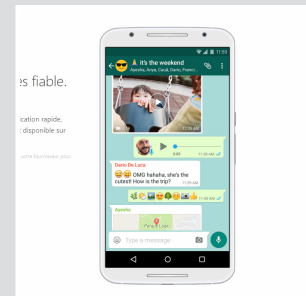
es fiable.

ication rapide, disponible sur

11:50

🙏 it's the weekend
Ayesha, Arya, Carali, Dario, Franco...

0:03
11:45 AM

Dario De Luca
😂😂 OMG hahaha, she's the cutest!! How is the trip?
11:47 AM

Ayesha

Type a message